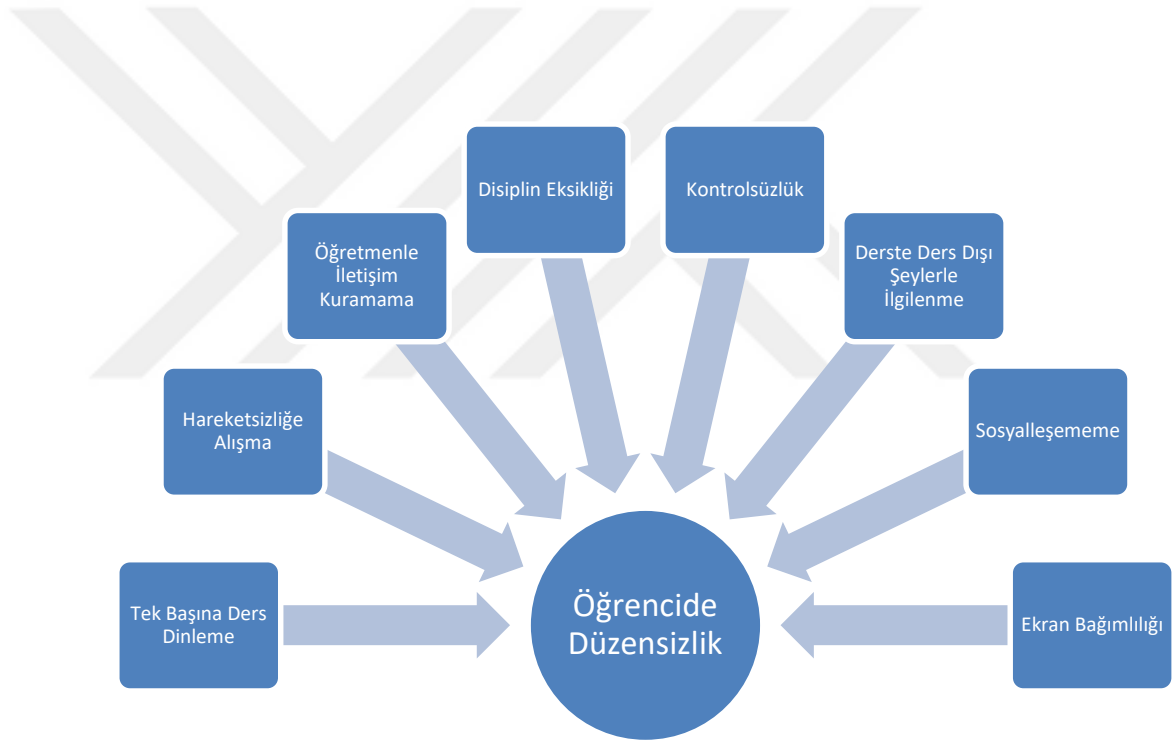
Disiplin Eksikliği

Kontrolsüzlük

Öğretmenle İletişim Kuramama

Derste Ders Dışı Şeylerle İlgilenme

Hareketsizliğe Alışma

Sosyalleşememe

Tek Başına Ders Dinleme

Öğrencide Düzensizlik

Ekran Bağımlılığı